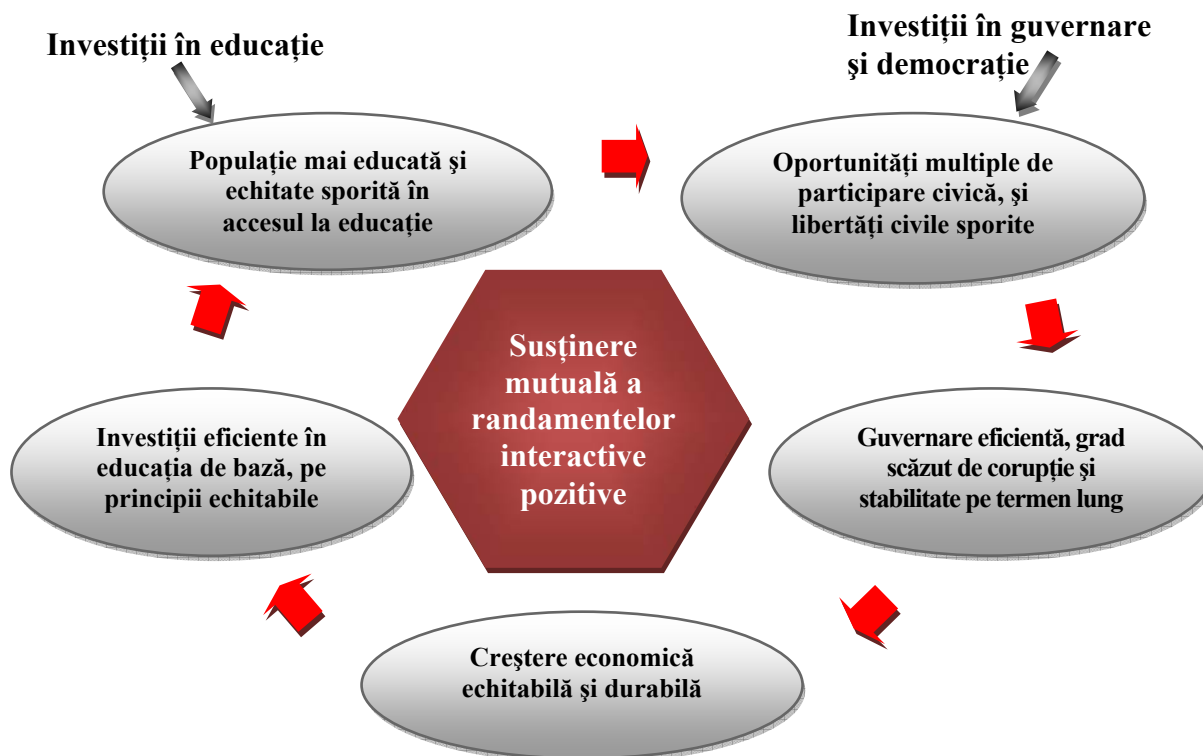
Investiţii în educaţie

Investiţii în guvernare şi democraţie

Populaţie mai educată şi echitate sporită în accesul la educaţie

Oportunităţi multiple de participare civică, şi libertăţi civile sporite

Susţinere mutuală a randamentelor interactive pozitive

Investiţii eficiente în educaţia de bază, pe principii echitabile

Guvernare eficientă, grad scăzut de corupţie şi stabilitate pe termen lung

Creştere economică echitabilă şi durabilă